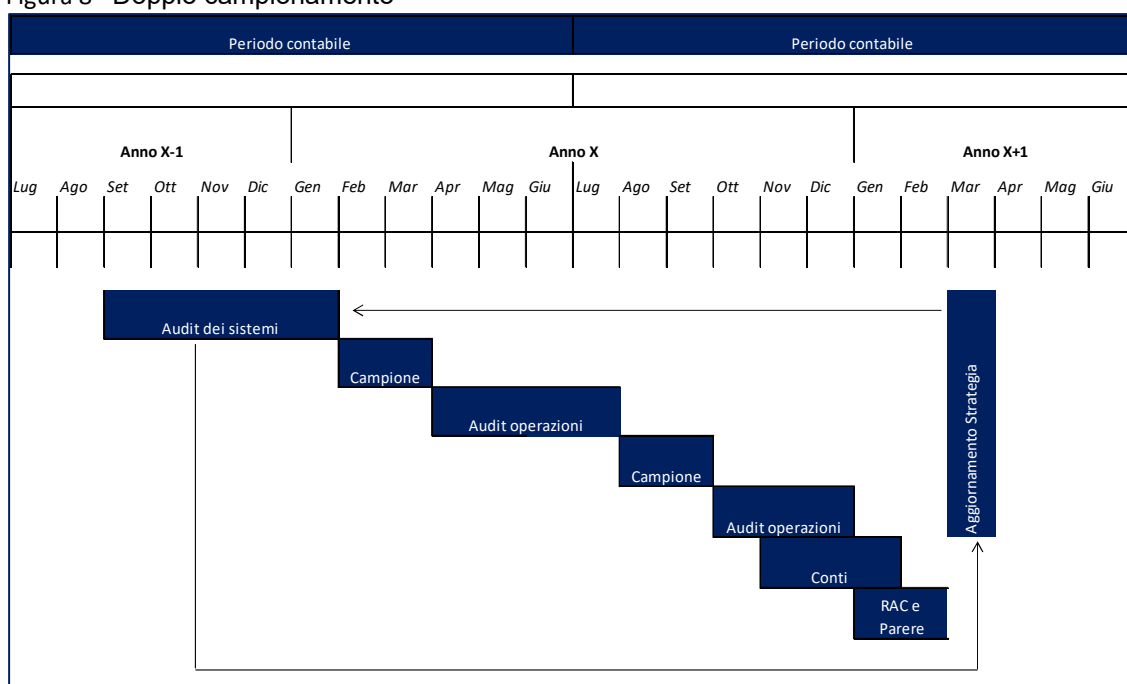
Figura 3 - Doppio campionamento

| Periodo contabile | Periodo contabile |
|---|---|

Anno X-1

Anno X

Anno X+1

Lug Ago Set Ott Nov Dic Gen Feb Mar Apr Mag Giu Lug Ago Set Ott Nov Dic Gen Feb Mar Apr Mag Giu

Audit dei sistemi

Campione

Audit operazioni

Campione

Audit operazioni

Conti

RAC e Parere

Aggiornamento Strategia